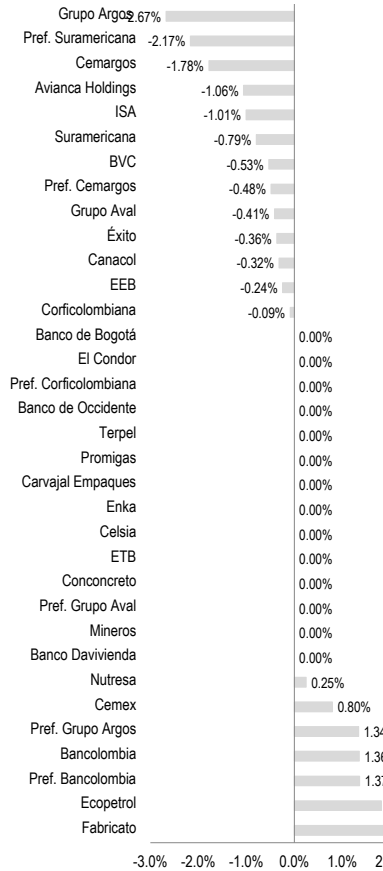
Grupo Argos -2.67%
Pref. Suramericana -2.17%
Cemargos -1.78%
Avianca Holdings -1.06%
ISA -1.01%
Suramericana -0.79%
BVC -0.53%
Pref. Cemargos -0.48%
Grupo Aval -0.41%
Éxito -0.36%
Canacol -0.32%
EEB -0.24%
Corficolombiana -0.09%
Banco de Bogotá 0.00%
El Condor 0.00%
Pref. Corficolombiana 0.00%
Banco de Occidente 0.00%
Terpel 0.00%
Promigas 0.00%
Carvajal Empaques 0.00%
Enka 0.00%
Celsia 0.00%
ETB 0.00%
Conconcreto 0.00%
Pref. Grupo Aval 0.00%
Mineros 0.00%
Banco Davivienda 0.00%
Nutresa 0.25%
Cemex 0.80%
Pref. Grupo Argos 1.3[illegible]
Bancolombia 1.3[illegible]
Pref. Bancolombia 1.3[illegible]
Ecopetrol
Fabricato

-3.0% -2.0% -1.0% 0.0% 1.0% 2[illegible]